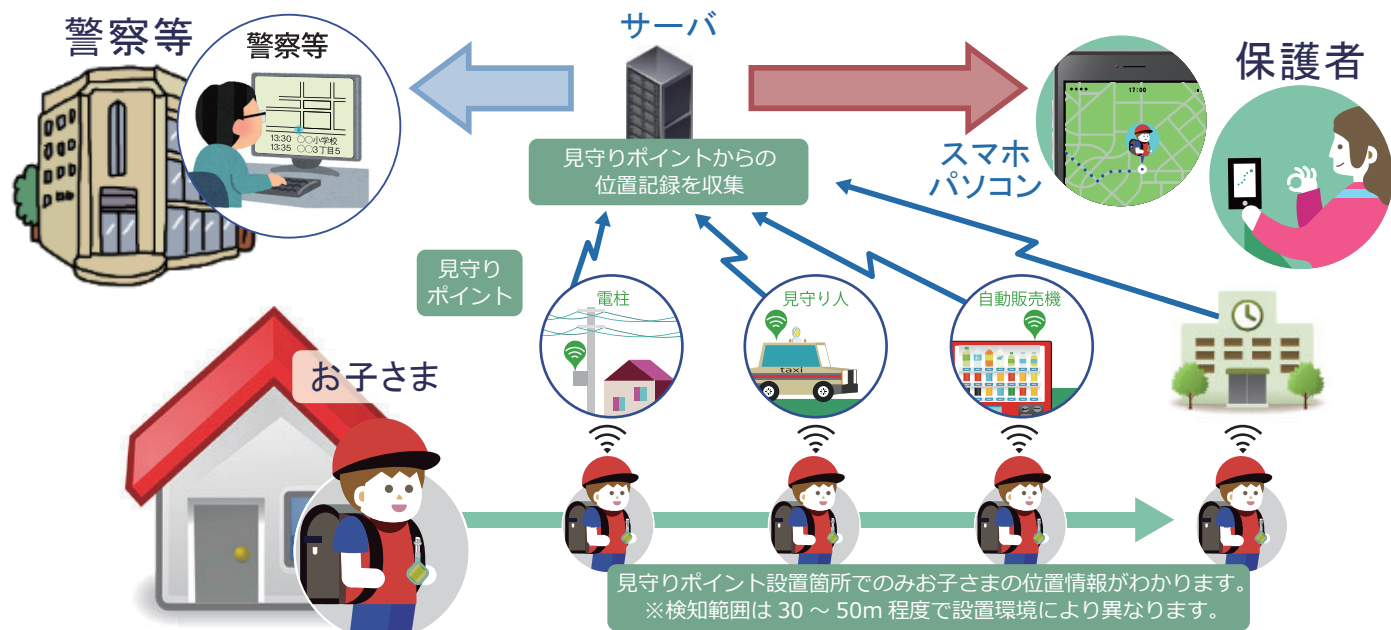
警察等

警察等

13:30 ○○小学校
13:35 ○○3丁目5

サーバ

見守りポイントからの
位置記録を収集

スマホ
パソコン

17:00

保護者

見守り
ポイント

電柱

見守り人

taxi

自動販売機

お子さま

見守りポイント設置箇所でのみお子さまの位置情報がわかります。
※検知範囲は 30 ～ 50m 程度で設置環境により異なります。